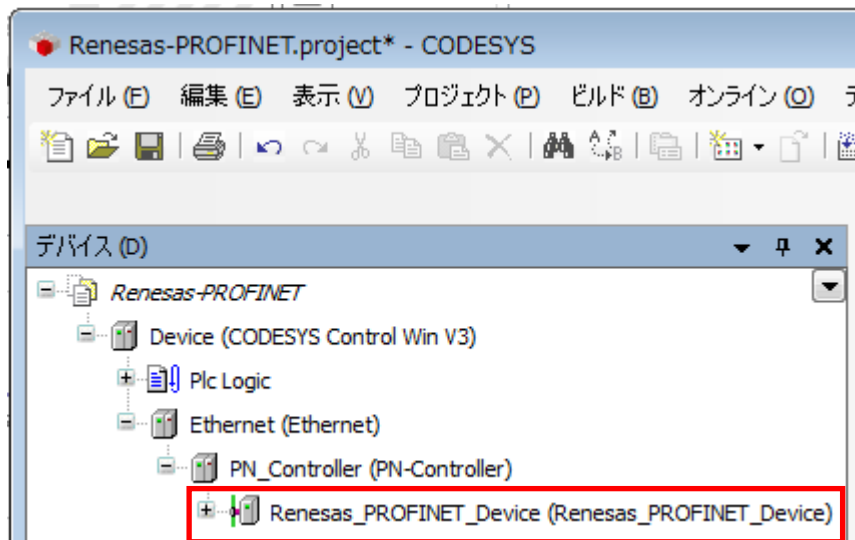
Renesas-PROFINET.project* - CODESYS

ファイル (F) 編集 (E) 表示 (V) プロジェクト (P) ビルド (B) オンライン (O) デ

デバイス (D)

Renesas-PROFINET

Device (CODESYS Control Win V3)

Plc Logic

Ethernet (Ethernet)

PN_Controller (PN-Controller)

Renesas_PROFINET_Device (Renesas_PROFINET_Device)